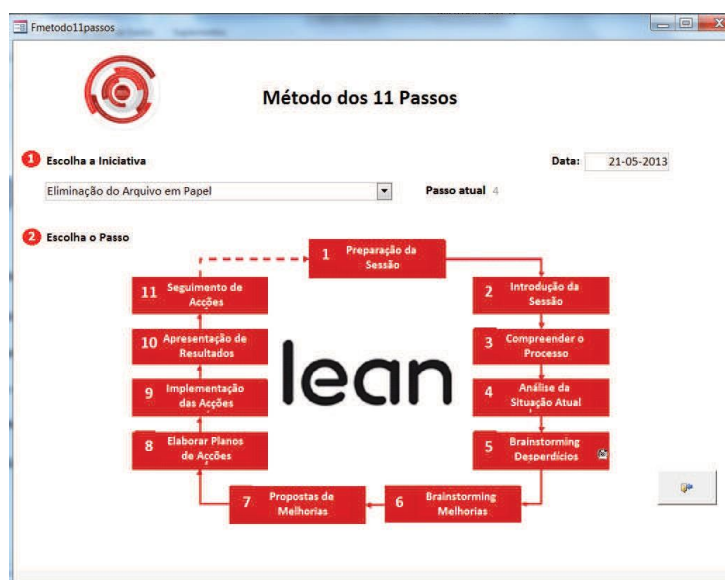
Fmetodo11passos

Método dos 11 Passos

1 Escolha a Iniciativa

Data: 21-05-2013

Eliminação do Arquivo em Papel

Passo atual 4

2 Escolha o Passo

1 Preparação da Sessão

2 Introdução da Sessão

3 Compreender o Processo

4 Análise da Situação Atual

5 Brainstorming Desperdícios

6 Brainstorming Melhorias

7 Propostas de Melhorias

8 Elaborar Planos de Acções

9 Implementação das Acções

10 Apresentação de Resultados

11 Seguimento de Acções

lean